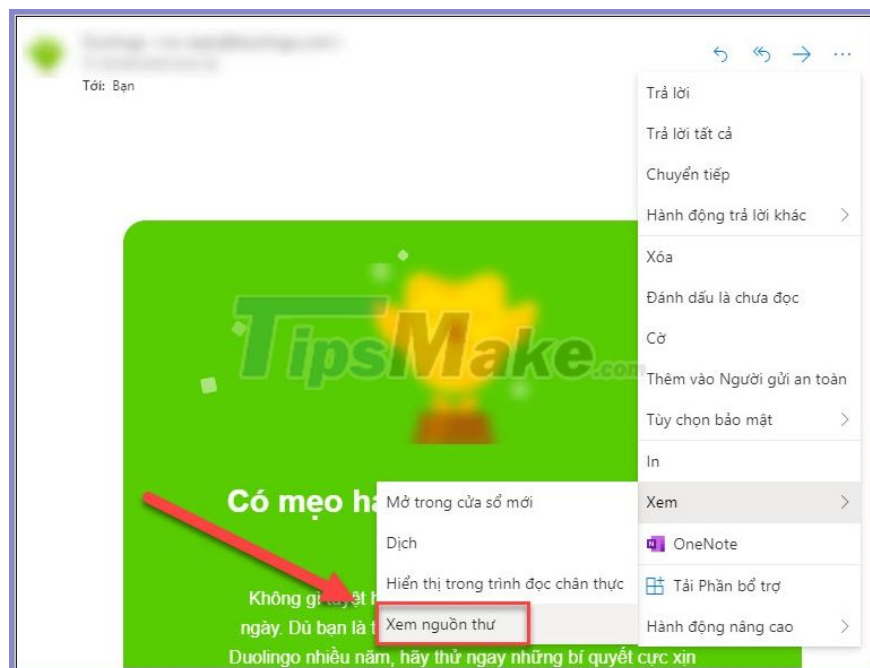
Tới: Bạn

Trả lời
Trả lời tất cả
Chuyển tiếp
Hành động trả lời khác
Xóa
Đánh dấu là chưa đọc
Cờ
Thêm vào Người gửi an toàn
Tùy chọn bảo mật
In
Xem
OneNote
Tải Phần bổ trợ
Hành động nâng cao

TipsMake.com

Có mẹo ha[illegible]

Mở trong cửa sổ mới
Dịch
Hiển thị trong trình đọc chân thực
Xem nguồn thư

Không gì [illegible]
ngày. Dù bạn là t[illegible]
Duolingo nhiều năm, hãy thử ngay những bí quyết cực xịn